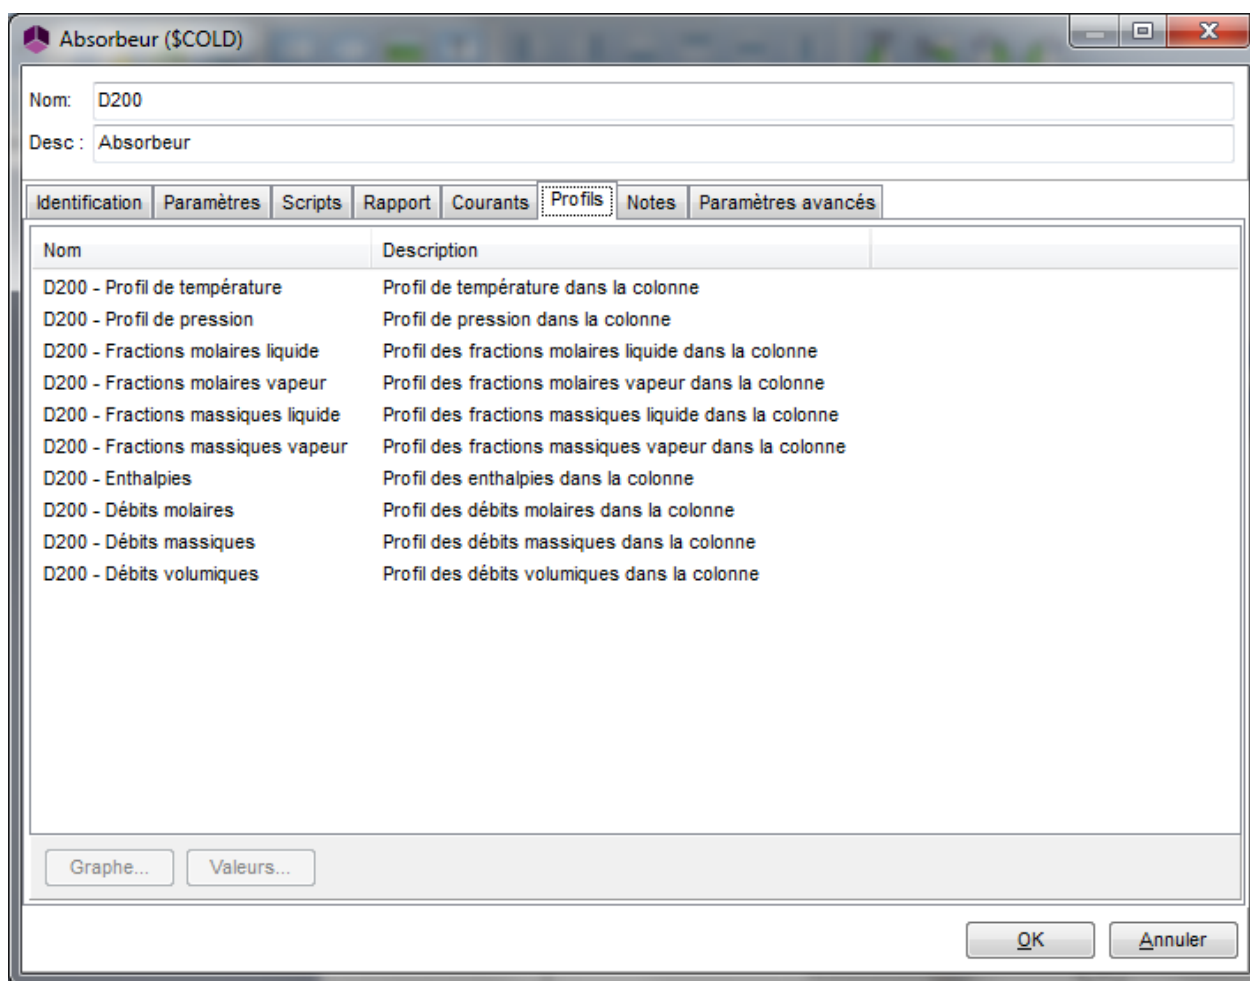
Absorbeur ($COLD)

Nom: D200

Desc : Absorbeur

Identification | Paramètres | Scripts | Rapport | Courants | Profils | Notes | Paramètres avancés

| Nom | Description |
|---|---|
| D200 - Profil de température | Profil de température dans la colonne |
| D200 - Profil de pression | Profil de pression dans la colonne |
| D200 - Fractions molaires liquide | Profil des fractions molaires liquide dans la colonne |
| D200 - Fractions molaires vapeur | Profil des fractions molaires vapeur dans la colonne |
| D200 - Fractions massiques liquide | Profil des fractions massiques liquide dans la colonne |
| D200 - Fractions massiques vapeur | Profil des fractions massiques vapeur dans la colonne |
| D200 - Enthalpies | Profil des enthalpies dans la colonne |
| D200 - Débits molaires | Profil des débits molaires dans la colonne |
| D200 - Débits massiques | Profil des débits massiques dans la colonne |
| D200 - Débits volumiques | Profil des débits volumiques dans la colonne |

Graphe... Valeurs...

OK Annuler